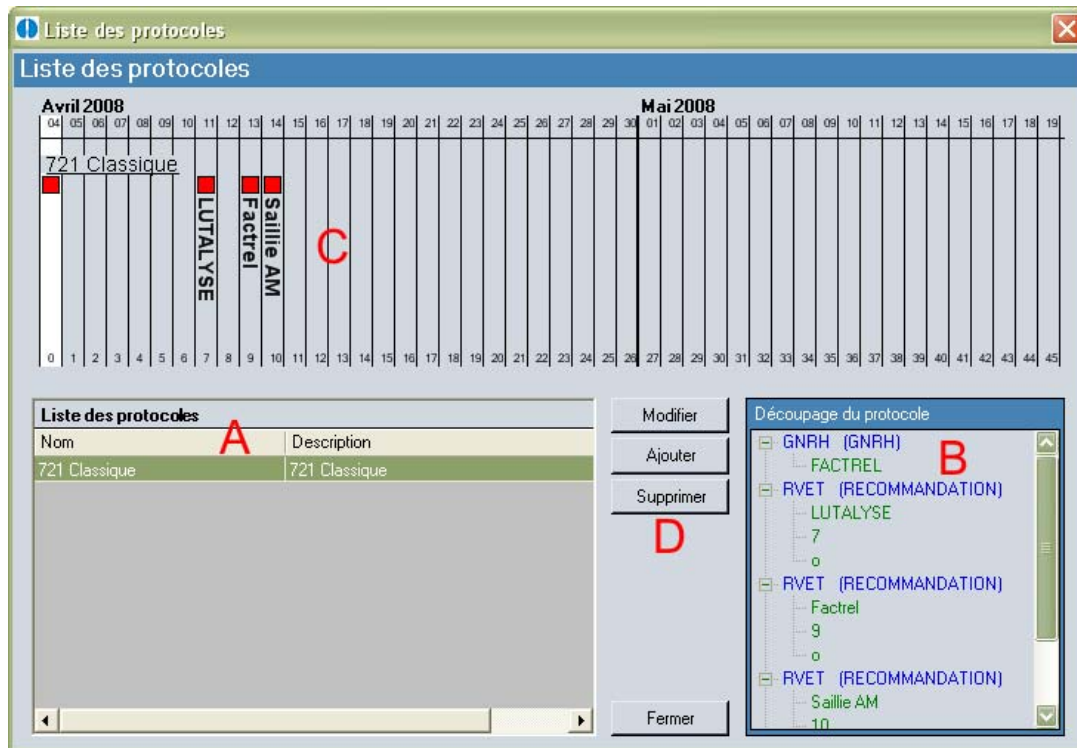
Liste des protocoles

Liste des protocoles

Avril 2008

| 04 | 05 | 06 | 07 | 08 | 09 | 10 | 11 | 12 | 13 | 14 | 15 | 16 | 17 | 18 | 19 | 20 | 21 | 22 | 23 | 24 | 25 | 26 | 27 | 28 | 29 | 30 |
|---|---|---|---|---|---|---|---|---|---|---|---|---|---|---|---|---|---|---|---|---|---|---|---|---|---|---|

Mai 2008

| 01 | 02 | 03 | 04 | 05 | 06 | 07 | 08 | 09 | 10 | 11 | 12 | 13 | 14 | 15 | 16 | 17 | 18 | 19 |
|---|---|---|---|---|---|---|---|---|---|---|---|---|---|---|---|---|---|---|

721 Classique

LUTALYSE

Factrel

Saillie AM

C

0 1 2 3 4 5 6 7 8 9 10 11 12 13 14 15 16 17 18 19 20 21 22 23 24 25 26 27 28 29 30 31 32 33 34 35 36 37 38 39 40 41 42 43 44 45

Liste des protocoles

A

| Nom | Description |
|---|---|
| 721 Classique | 721 Classique |

Modifier

Ajouter

Supprimer

D

Fermer

Découpage du protocole

B

GNRH (GNRH)
FACTREL
RVET (RECOMMANDATION)
LUTALYSE
7
o
RVET (RECOMMANDATION)
Factrel
9
o
RVET (RECOMMANDATION)
Saillie AM
10